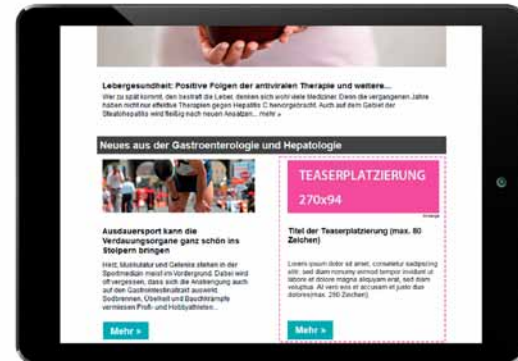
Lebergesundheit: Positive Folgen der antiviralen Therapie und weitere...

Wer zu spät kommt, den bestraft die Leber, denken sich wohl viele Mediziner. Dank der vergangenen Jahre haben nicht nur effektive Therapien gegen Hepatitis C hervorgebracht. Auch auf dem Gebiet der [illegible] wird fleißig nach neuen Ansätzen... mehr »

Neues aus der Gastroenterologie und Hepatologie

Ausdauersport kann die Verdauungsorgane ganz schön ins Stolpern bringen

Herz, Muskulatur und Gelenke stehen in der Sportmedizin meist im Vordergrund. Dabei wird oft vergessen, dass sich die Anstrengung auch auf den Gastrointestinaltrakt auswirkt. Sodbrennen, Übelkeit und Bauchkrämpfe vermiesen Profi- und Hobbyathleten...

Mehr »

TEASERPLATZIERUNG
270x94

Anzeige

Titel der Teaserplatzierung (max. 80 Zeichen)

Lorem ipsum dolor sit amet, consetetur sadipscing elitr, sed diam nonumy eirmod tempor invidunt ut labore et dolore magna aliquyam erat, sed diam voluptua. At vero eos et accusam et justo duo dolores(max. 250 Zeichen).

Mehr »